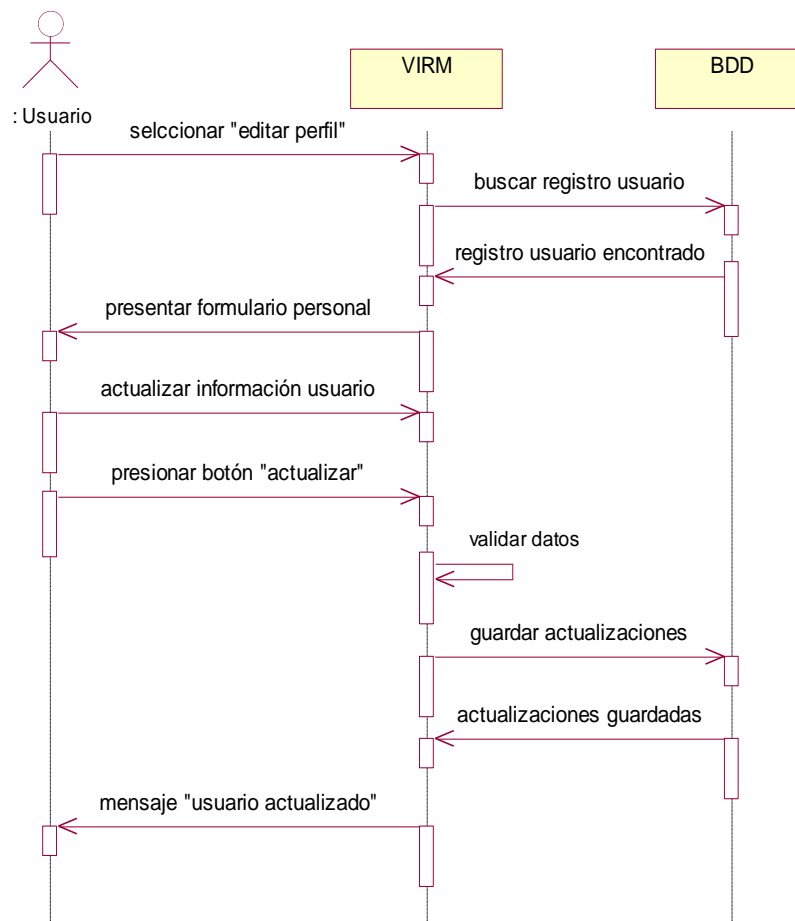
: Usuario

VIRM

BDD

selccionar "editar perfil"

buscar registro usuario

registro usuario encontrado

presentar formulario personal

actualizar información usuario

presionar botón "actualizar"

validar datos

guardar actualizaciones

actualizaciones guardadas

mensaje "usuario actualizado"